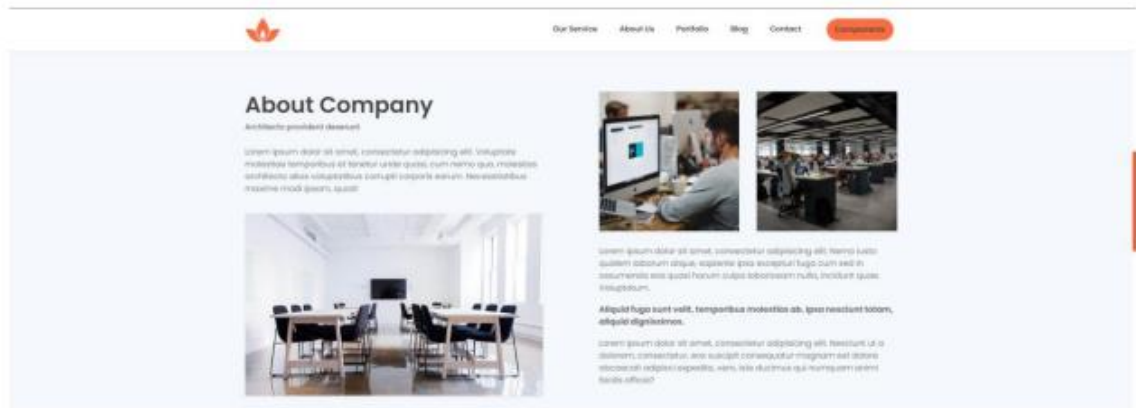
Our Services About Us Portfolio Blog Contact Components

About Company

Architecto provident deserunt

Lorem ipsum dolor sit amet, consectetur adipisicing elit. Voluptate molestias temporibus et tenetur unde quae, cum nemo quo, molestias architecto alias voluptatibus corrupti corporis earum. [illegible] maxime modi ipsam, quod.

Lorem ipsum dolor sit amet, consectetur adipisicing elit. Nemo iusto quidem laborum atque, sapiente ipsa excepturi fuga cum sed in assumenda eos quasi harum culpa laboriosam nulla, incidunt quae. Voluptatum.

Aliquid fuga sunt velit, temporibus molestias ab, ipsa nesciunt totam, aliquid dignissimos.

Lorem ipsum dolor sit amet, consectetur adipisicing elit. Nesciunt ut a dolorem, consectetur, eos suscipit consequatur magnam sed dolore obcaecati adipisci expedita, rem, iste ducimus qui numquam animi facilis officia?